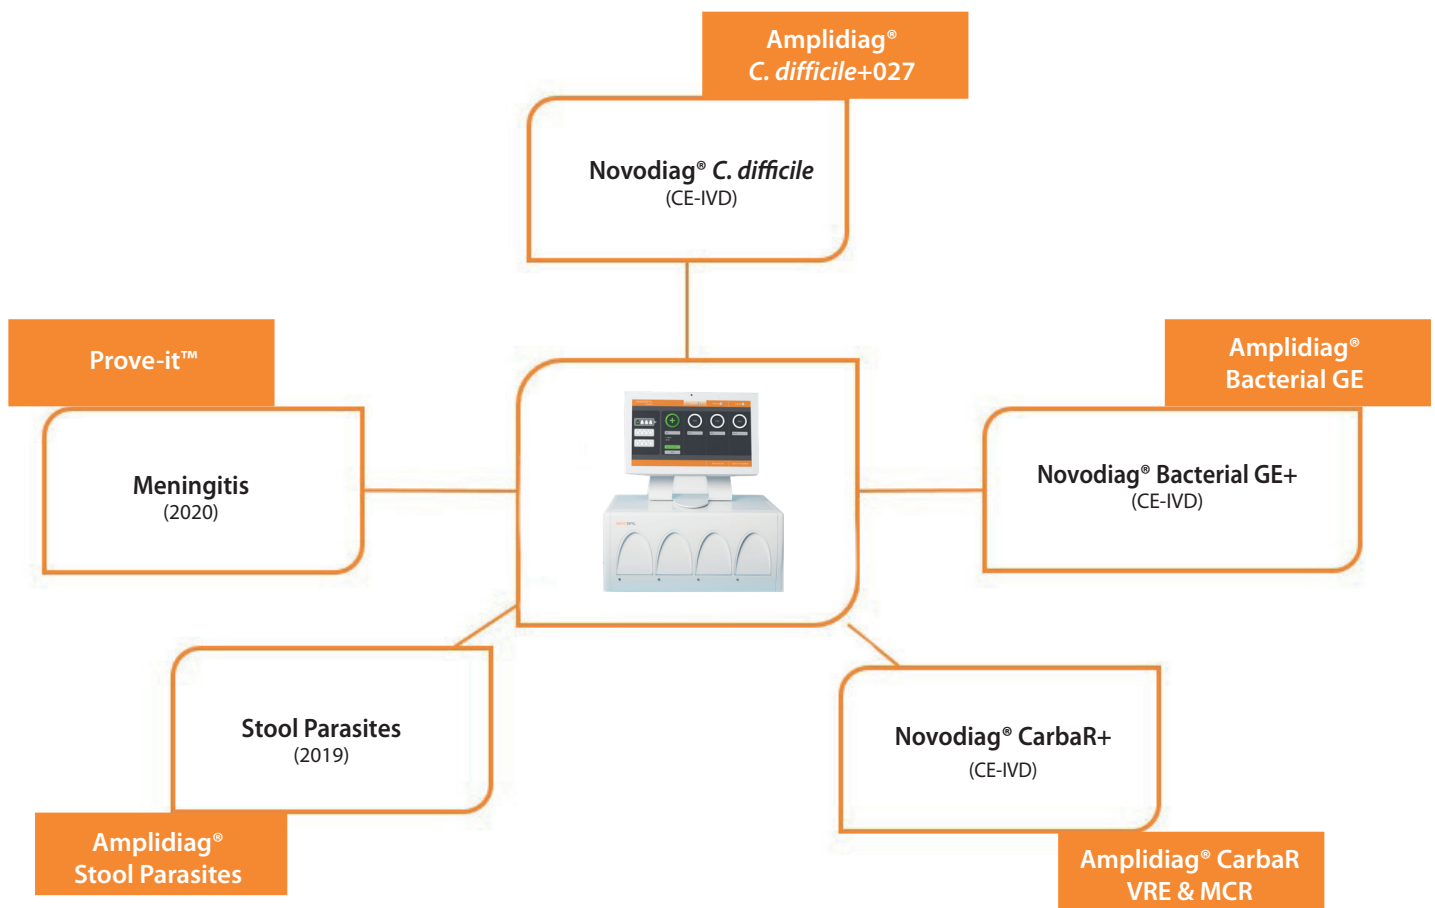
Amplidiag®
C. difficile+027

Novodiag® C. difficile
(CE-IVD)

Prove-it™

Meningitis
(2020)

Amplidiag®
Bacterial GE

Novodiag® Bacterial GE+
(CE-IVD)

Stool Parasites
(2019)

Amplidiag®
Stool Parasites

Novodiag® CarbaR+
(CE-IVD)

Amplidiag® CarbaR
VRE & MCR